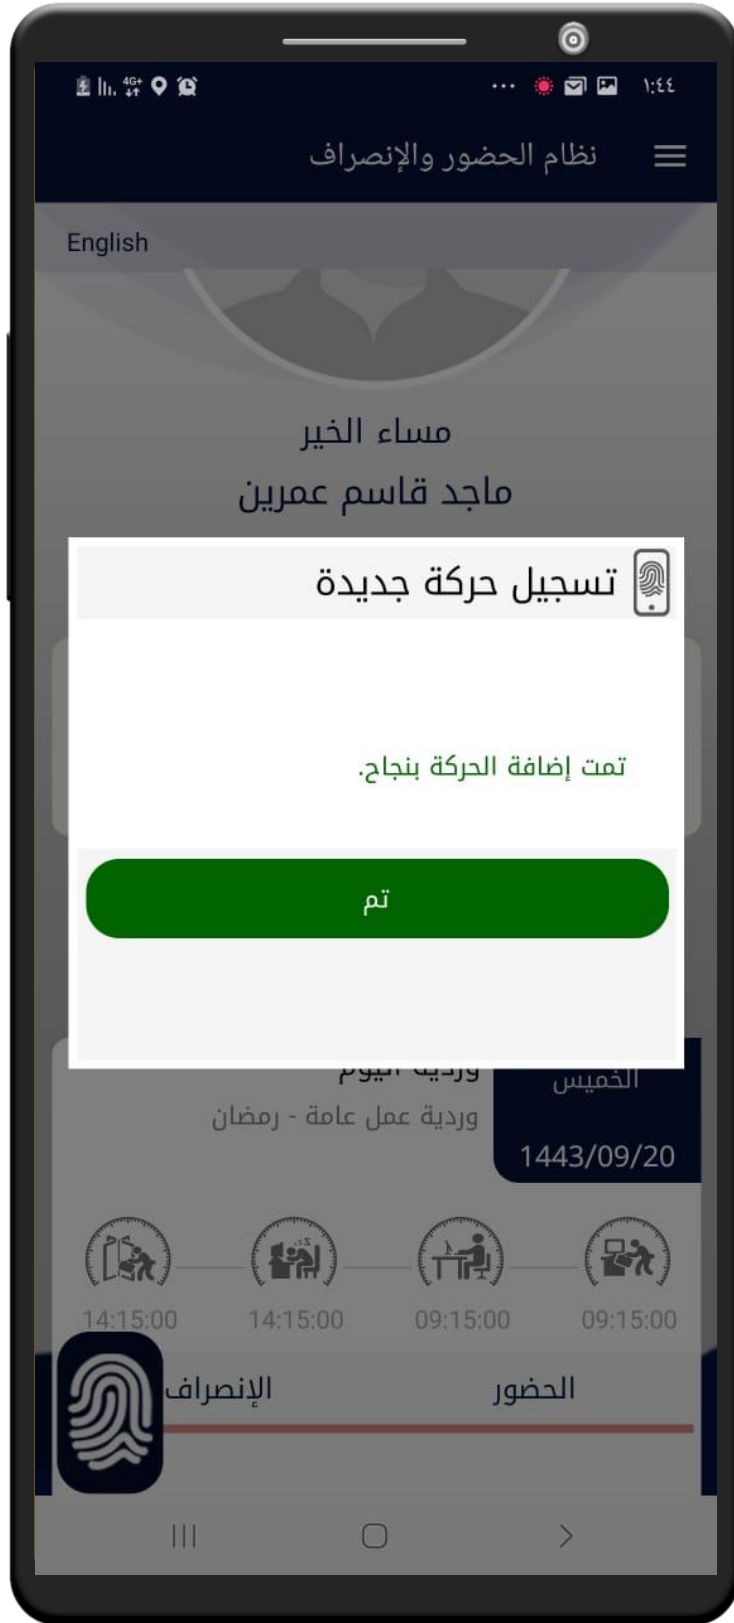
١:٤٤

نظام الحضور والإنصراف

English

مساء الخير
ماجد قاسم عمرين

تسجيل حركة جديدة

تمت إضافة الحركة بنجاح.

تم

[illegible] اليوم
وردية عمل عامة - رمضان

الخميس
1443/09/20

14:15:00
14:15:00
09:15:00
09:15:00

الإنصراف
الحضور